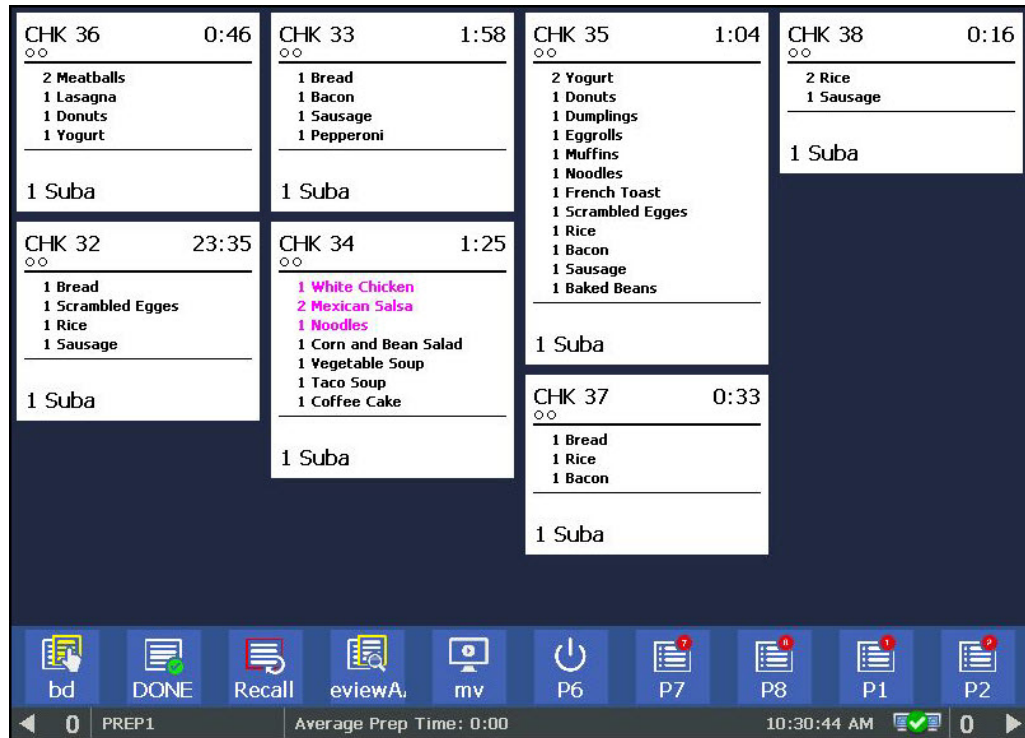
CHK 36 0:46
○○
2 Meatballs
1 Lasagna
1 Donuts
1 Yogurt

1 Suba

CHK 32 23:35
○○
1 Bread
1 Scrambled Egges
1 Rice
1 Sausage

1 Suba

CHK 33 1:58
○○
1 Bread
1 Bacon
1 Sausage
1 Pepperoni

1 Suba

CHK 34 1:25
○○
1 White Chicken
2 Mexican Salsa
1 Noodles
1 Corn and Bean Salad
1 Vegetable Soup
1 Taco Soup
1 Coffee Cake

1 Suba

CHK 35 1:04
○○
2 Yogurt
1 Donuts
1 Dumplings
1 Eggrolls
1 Muffins
1 Noodles
1 French Toast
1 Scrambled Egges
1 Rice
1 Bacon
1 Sausage
1 Baked Beans

1 Suba

CHK 37 0:33
○○
1 Bread
1 Rice
1 Bacon

1 Suba

CHK 38 0:16
○○
2 Rice
1 Sausage

1 Suba

bd DONE Recall eviewA mv P6 7 P7 8 P8 1 P1 2 P2

0 PREP1 Average Prep Time: 0:00 10:30:44 AM 0